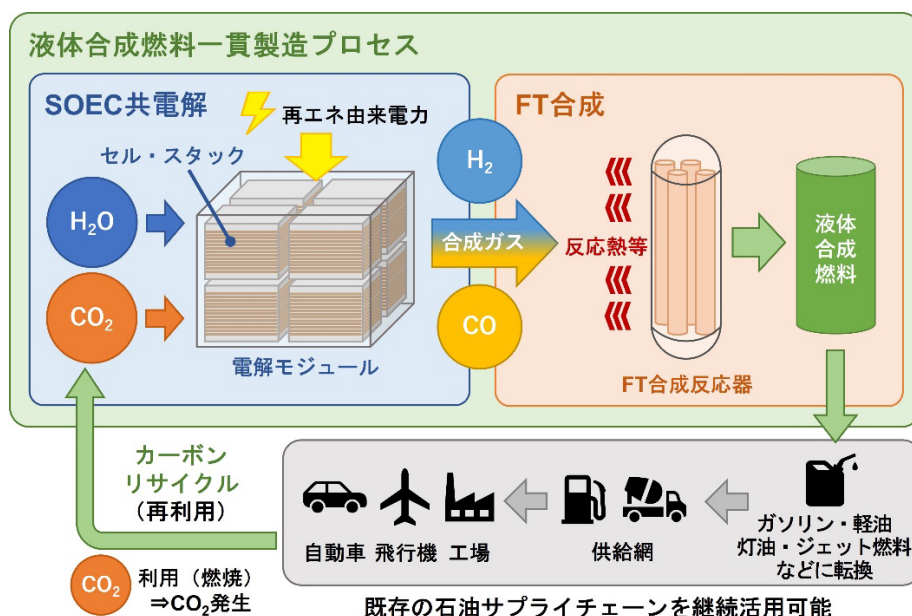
液体合成燃料一貫製造プロセス

SOEC共電解

再エネ由来電力

セル・スタック

$H_2O$

$CO_2$

電解モジュール

$H_2$

合成ガス

CO

FT合成

反応熱等

FT合成反応器

液体合成燃料

カーボンリサイクル（再利用）

自動車 飛行機 工場

供給網

ガソリン・軽油 灯油・ジェット燃料 などに転換

$CO_2$ 利用（燃焼） ⇒$CO_2$発生

既存の石油サプライチェーンを継続活用可能